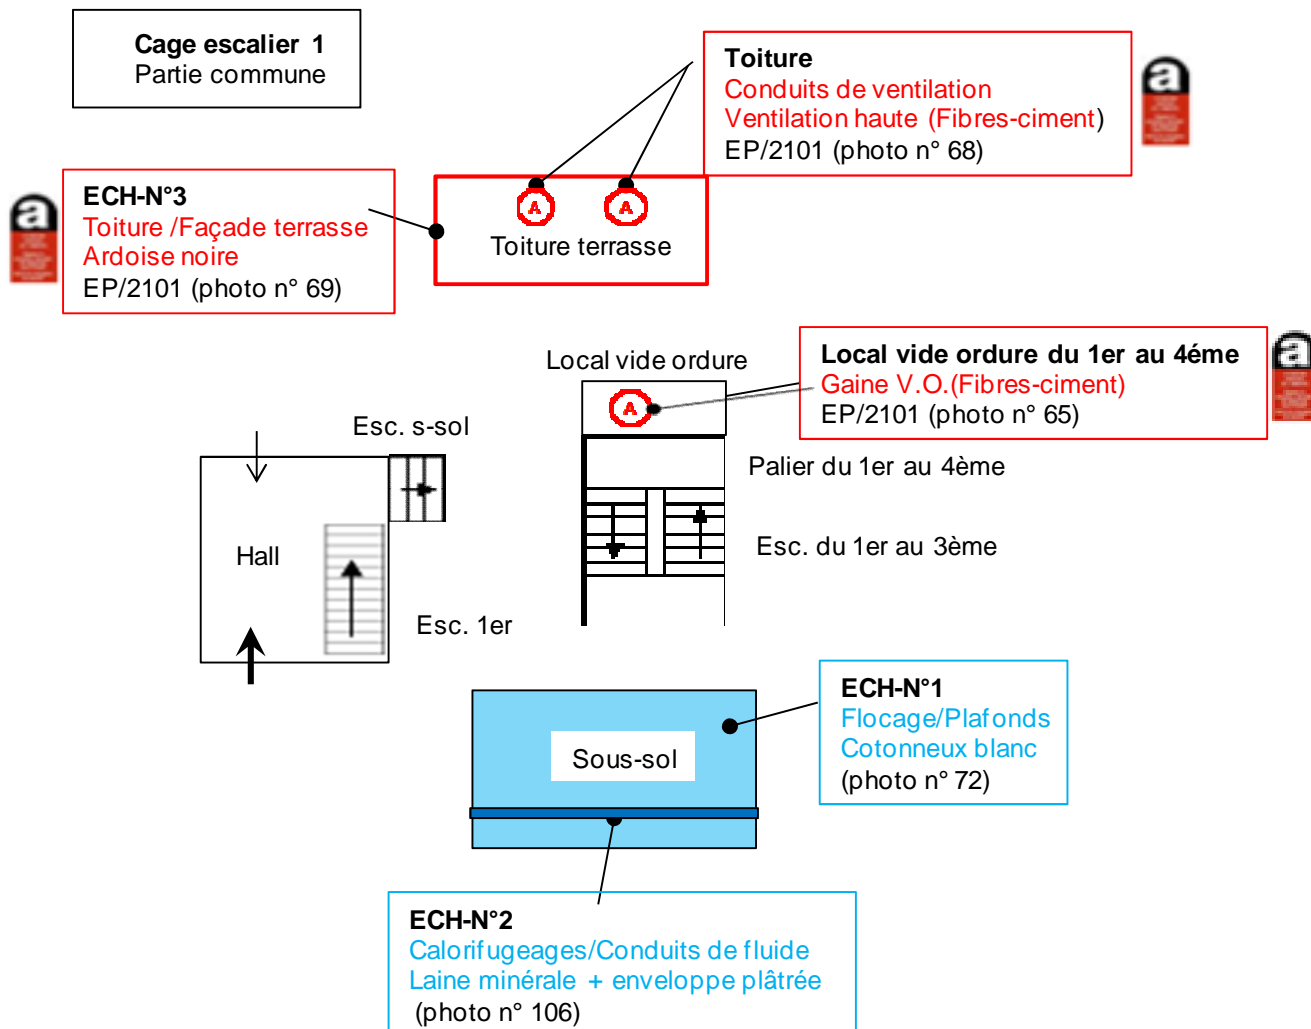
Cage escalier 1
Partie commune

Toiture
Conduits de ventilation
Ventilation haute (Fibres-ciment)
EP/2101 (photo n° 68)

a

ECH-N°3
Toiture /Façade terrasse
Ardoise noire
EP/2101 (photo n° 69)

a

A A
Toiture terrasse

Local vide ordure

Local vide ordure du 1er au 4éme
Gaine V.O.(Fibres-ciment)
EP/2101 (photo n° 65)

a

A

Esc. s-sol

Palier du 1er au 4ème

Hall

Esc. du 1er au 3ème

Esc. 1er

ECH-N°1
Flocage/Plafonds
Cotonneux blanc
(photo n° 72)

Sous-sol

ECH-N°2
Calorifugeages/Conduits de fluide
Laine minérale + enveloppe plâtrée
(photo n° 106)